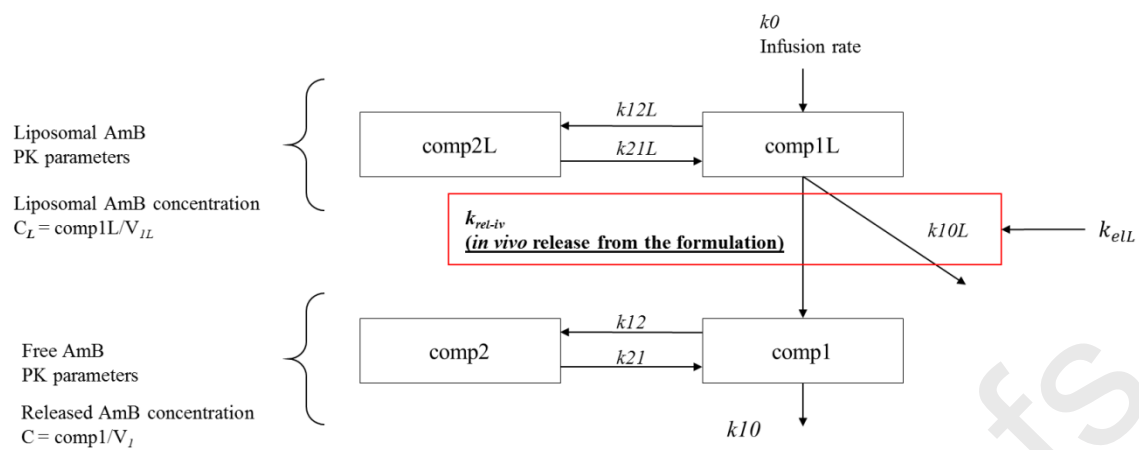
Liposomal AmB
PK parameters

Liposomal AmB concentration
$C_L$ = comp1L/$V_{1L}$

$k0$
Infusion rate

comp2L

$k12L$

$k21L$

comp1L

$k_{rel\text{-}iv}$
(*in vivo* release from the formulation)

$k10L$

$k_{elL}$

Free AmB
PK parameters

Released AmB concentration
C = comp1/$V_1$

comp2

$k12$

$k21$

comp1

$k10$